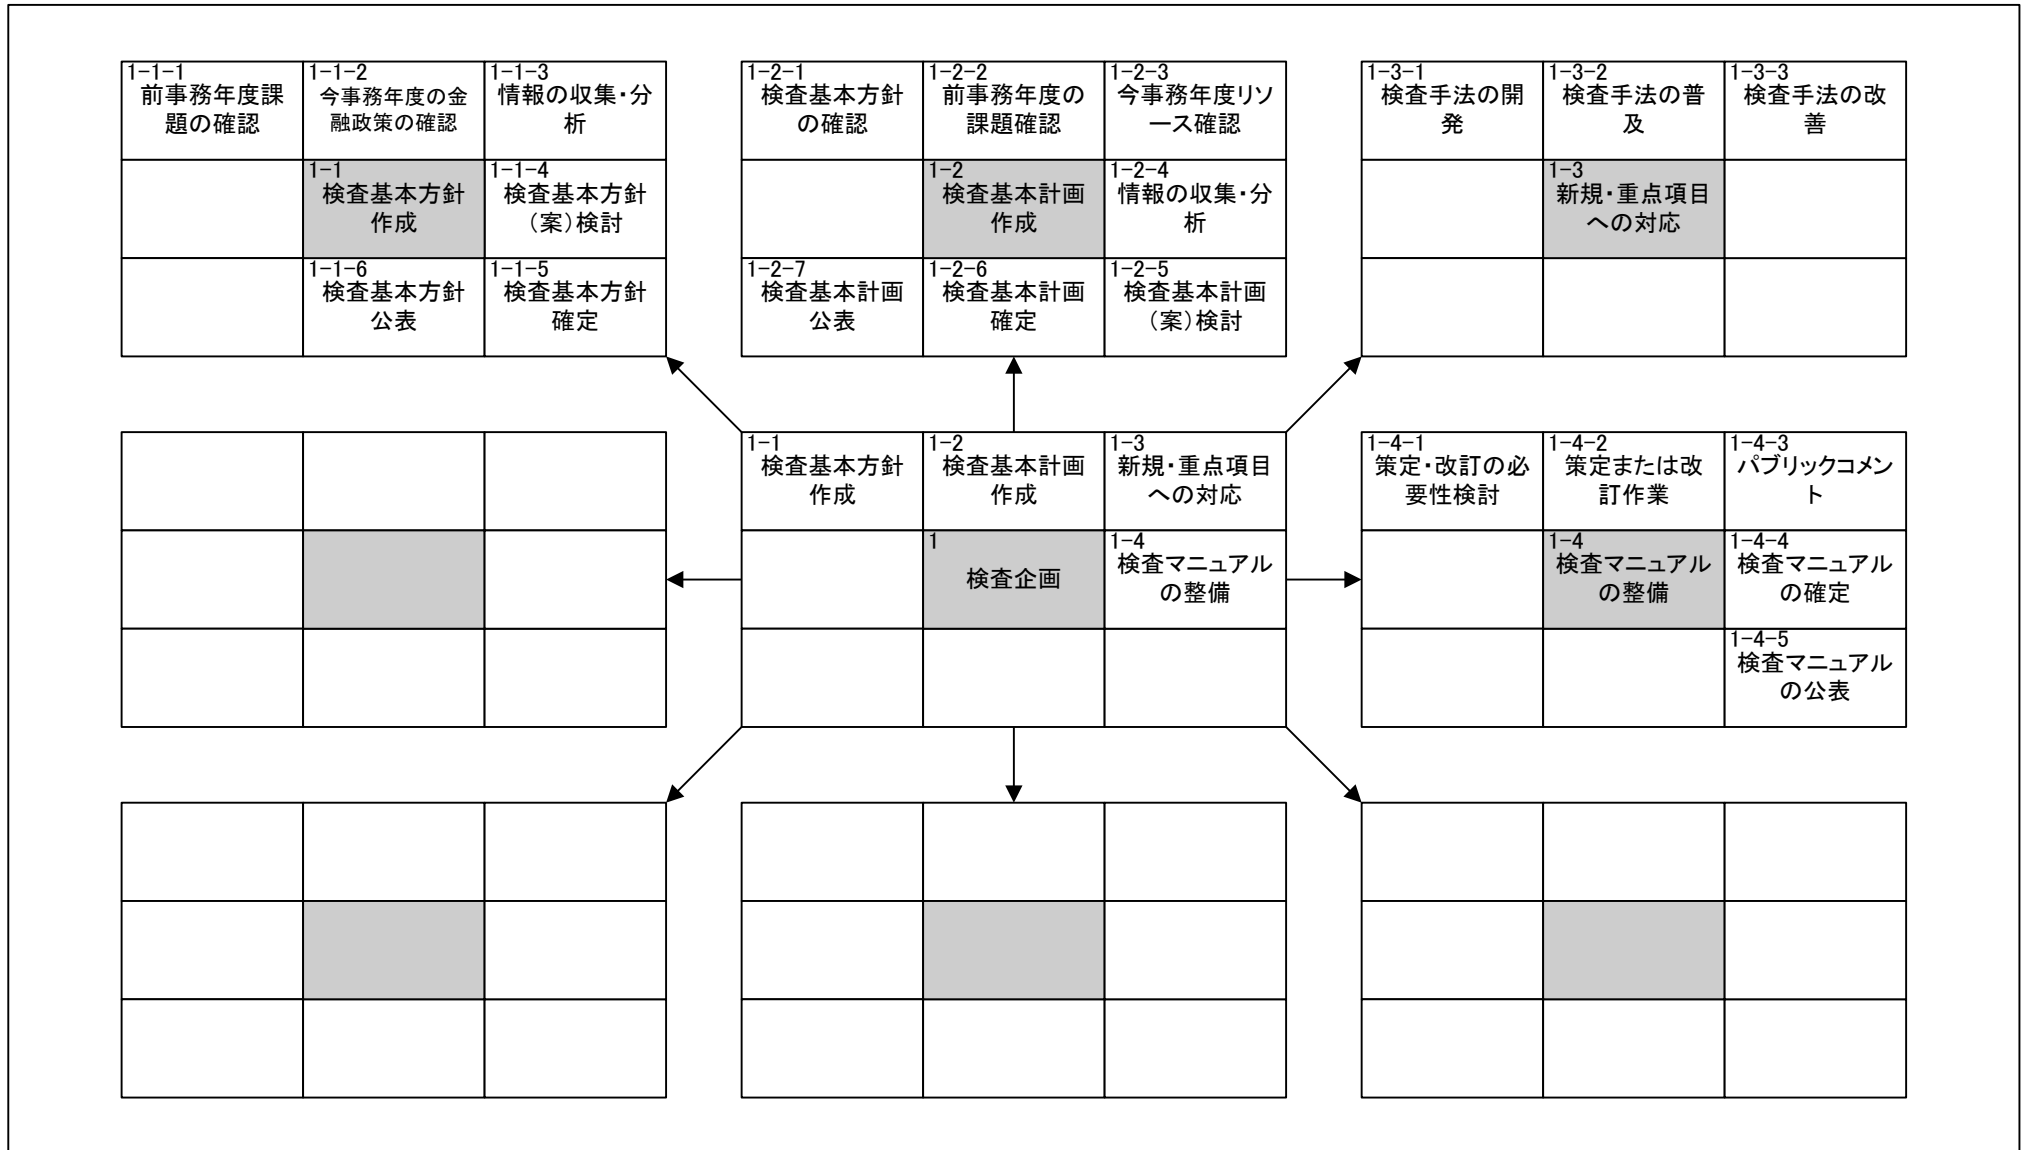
| 1-1-1 前事務年度課題の確認 | 1-1-2 今事務年度の金融政策の確認 | 1-1-3 情報の収集・分析 |
|---|---|---|
|  | 1-1 検査基本方針作成 | 1-1-4 検査基本方針(案)検討 |
|  | 1-1-6 検査基本方針公表 | 1-1-5 検査基本方針確定 |

| 1-2-1 検査基本方針の確認 | 1-2-2 前事務年度の課題確認 | 1-2-3 今事務年度リソース確認 |
|---|---|---|
|  | 1-2 検査基本計画作成 | 1-2-4 情報の収集・分析 |
| 1-2-7 検査基本計画公表 | 1-2-6 検査基本計画確定 | 1-2-5 検査基本計画(案)検討 |

| 1-3-1 検査手法の開発 | 1-3-2 検査手法の普及 | 1-3-3 検査手法の改善 |
|---|---|---|
|  | 1-3 新規・重点項目への対応 |  |
|  |  |  |

| 1-1 検査基本方針作成 | 1-2 検査基本計画作成 | 1-3 新規・重点項目への対応 |
|---|---|---|
|  | 1 検査企画 | 1-4 検査マニュアルの整備 |
|  |  |  |

| 1-4-1 策定・改訂の必要性検討 | 1-4-2 策定または改訂作業 | 1-4-3 パブリックコメント |
|---|---|---|
|  | 1-4 検査マニュアルの整備 | 1-4-4 検査マニュアルの確定 |
|  |  | 1-4-5 検査マニュアルの公表 |